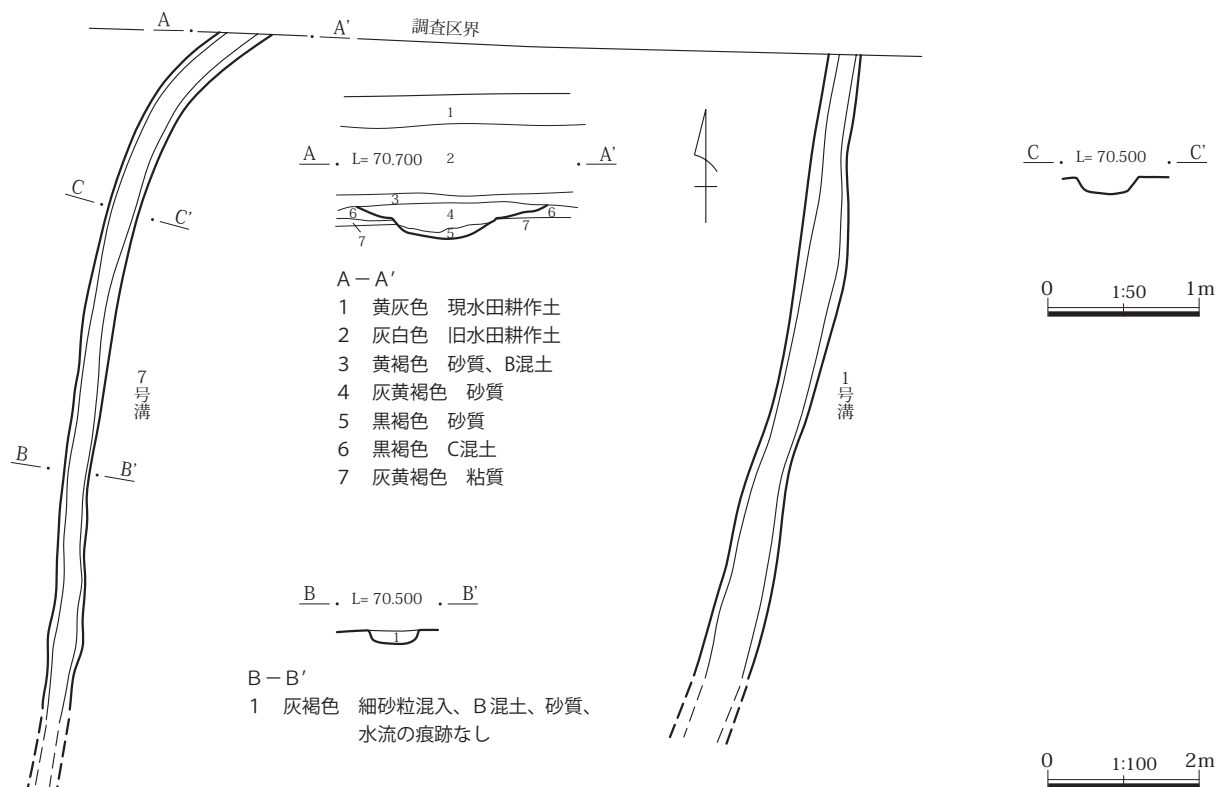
A . . A'
調査区界

1
A . L= 70.700 2 . A'
3
6 4 6
7 5 7

A－A'
1 黄灰色 現水田耕作土
2 灰白色 旧水田耕作土
3 黄褐色 砂質、B混土
4 灰黄褐色 砂質
5 黒褐色 砂質
6 黒褐色 C混土
7 灰黄褐色 粘質

C . . C'

7号溝

B . . B'

1号溝

C . L= 70.500 . C'

0 1:50 1m

B . L= 70.500 . B'
1

B－B'
1 灰褐色 細砂粒混入、B混土、砂質、水流の痕跡なし

0 1:100 2m